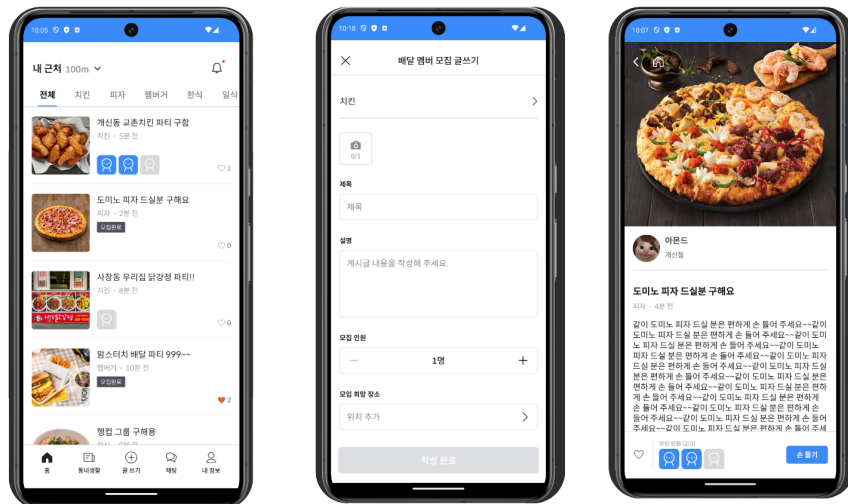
10:05

내 근처 100m

전체 치킨 피자 햄버거 한식 일식

개신동 교촌치킨 파티 구함
치킨 · 5분 전
1

도미노 피자 드실분 구해요
피자 · 2분 전
모집완료
0

사창동 우리집 닭강정 파티!!
치킨 · 8분 전
0

맘스터치 배달 파티 999~~
햄버거 · 10분 전
모집완료
2

행컵 그릉 구해용

홈 동네생활 글 쓰기 채팅 내 정보

10:18

배달 멤버 모집 글쓰기

치킨

0/1

제목
제목

설명
게시글 내용을 작성해 주세요.

모집 인원
1명

모임 희망 장소
위치 추가

작성 완료

10:07

아몬드
개신동

도미노 피자 드실분 구해요
피자 · 4분 전

같이 도미노 피자 드실 분은 편하게 손 들어 주세요~~같이 도미노 피자 드실 분은 편하게 손 들어 주세요~~같이 도미노 피자 드실 분은 편하게 손 들어 주세요~~같이 도미노 피자 드실 분은 편하게 손 들어 주세요~~같이 도미노 피자 드실 분은 편하게 손 들어 주세요~~같이 도미노 피자 드실 분은 편하게 손 들어 주세요~~같이 도미노 피자 드실 분은 편하게 손 들어 주세요~~같이 도미노 피자 드실 분은 편하게 손 들어 주세요~~같이 도미노 피자 드실 분은 편하게 손 들어 주세요~~같이 도미노 피자 드실 분은 편하게 손 들어 주세요~~같이 도미노 피자 드실 분은 편하게 손 들어 주세요~~같이 도미노 피자 드실 분은 편하게 손 들어 주세

모인 멤버 (2/3)
손 들기